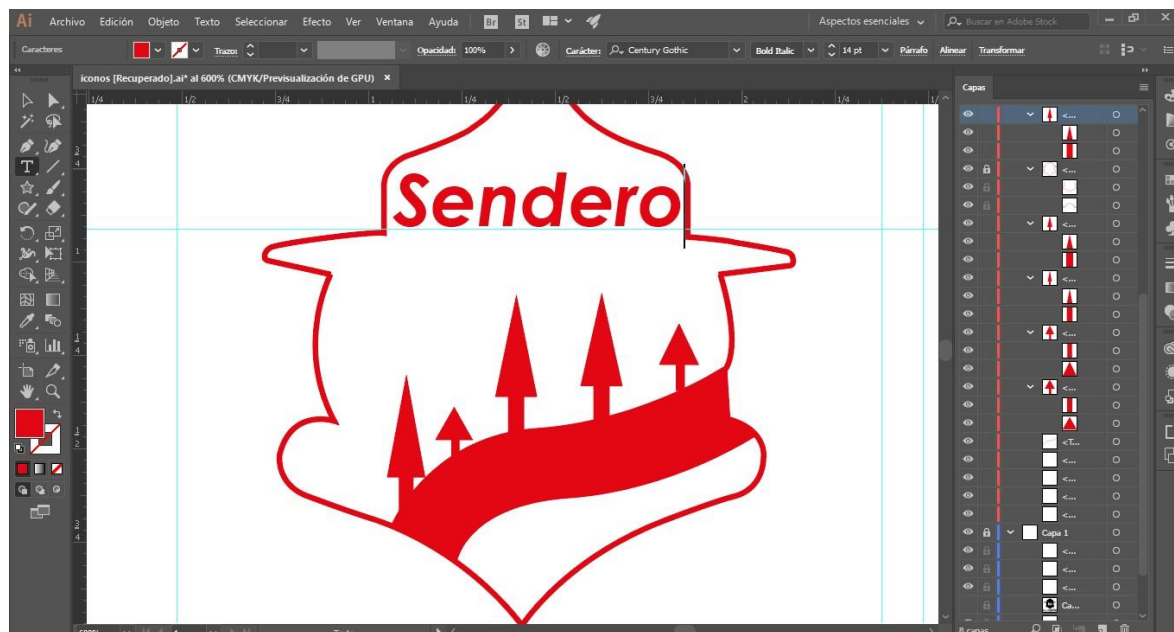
Ai Archivo Edición Objeto Texto Seleccionar Efecto Ver Ventana Ayuda Br St

Aspectos esenciales Buscar en Adobe Stock

Caracteres Trazo: Opacidad: 100% Carácter: Century Gothic Bold Italic 14 pt Párrafo Alinear Transformar

iconos [Recuperado].ai* al 600% (CMYK/Previsualización de GPU) ×

1/4 1/2 3/4 1 1/4 1/2 3/4 2 1/4

Sendero

Capas

<...
<...
<...
<...
<...
<T...
<...
<...
<...
<...
Capa 1
<...
<...
<...
Ca...

8 capas